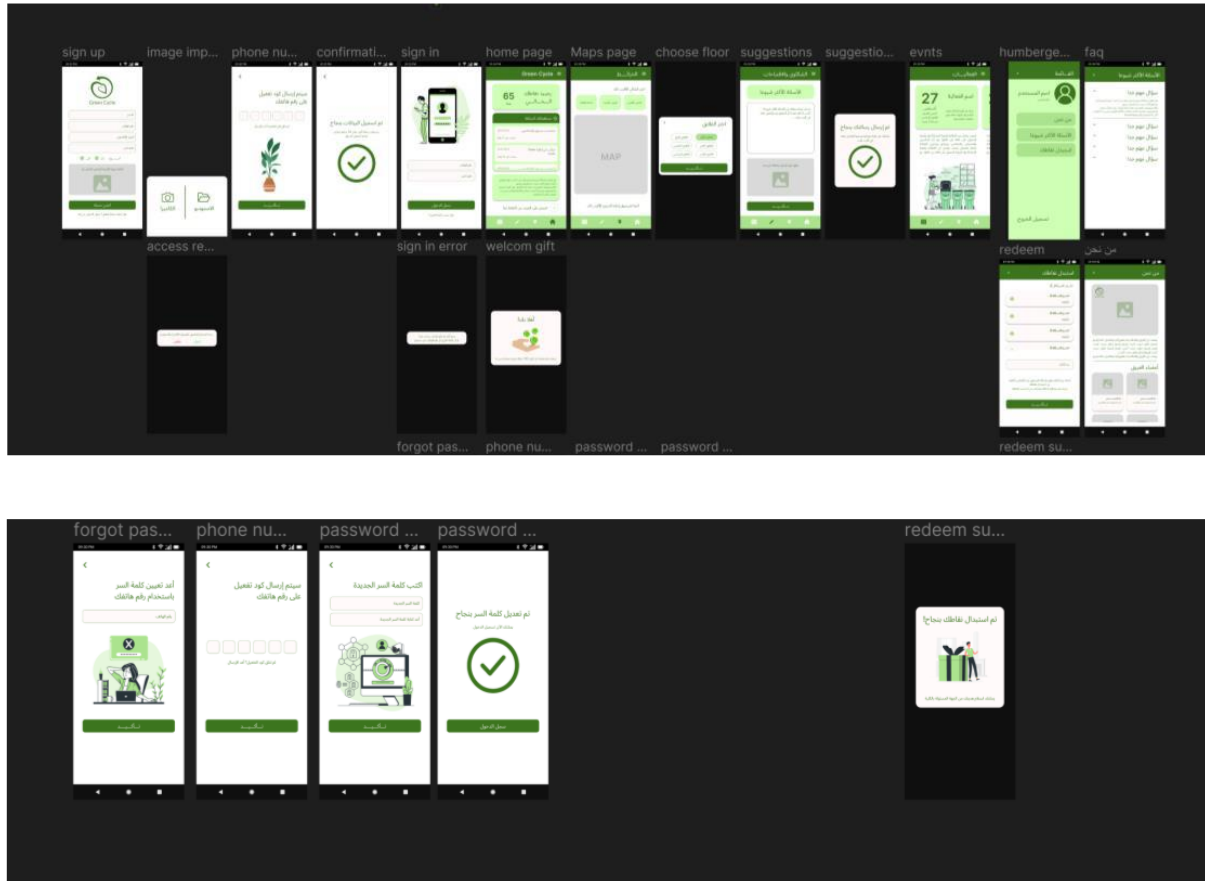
sign up

image imp...

phone nu...

confirmati...

sign in

home page

Maps page

choose floor

suggestions

suggestio...

evnts

humberge...

faq

Green Cycle

سيتم إرسال كود تفعيل على رقم هاتفك

تم تسجيل البيانات بنجاح

Green Cycle

65

MAP

27

سؤال مهم جدا

access re...

sign in error

welcom gift

redeem

من نحن

forgot pas...

phone nu...

password ...

password ...

redeem su...

forgot pas...

phone nu...

password ...

password ...

redeem su...

أعد تعيين كلمة السر باستخدام رقم هاتفك

سيتم إرسال كود تفعيل على رقم هاتفك

اكتب كلمة السر الجديدة

تم تعديل كلمة السر بنجاح

تم استبدال نقاطك بنجاح!